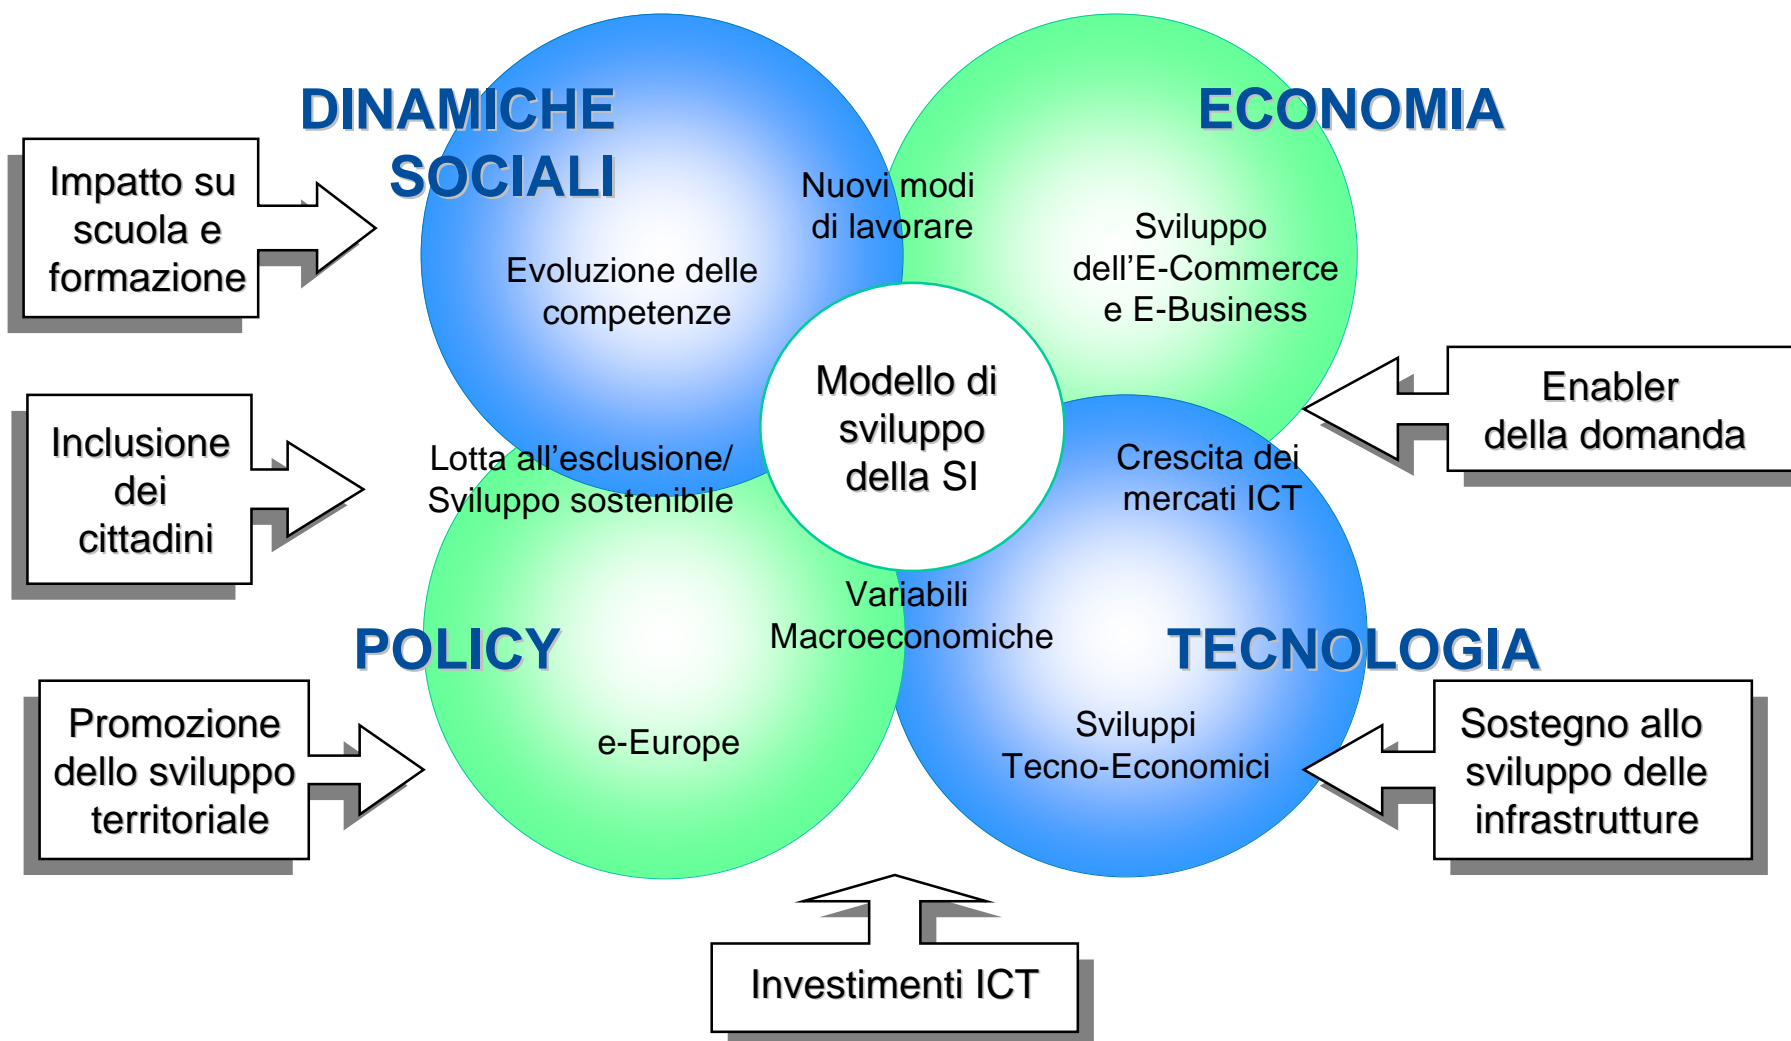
DINAMICHE SOCIALI

ECONOMIA

Impatto su scuola e formazione

Nuovi modi di lavorare

Sviluppo dell’E-Commerce e E-Business

Evoluzione delle competenze

Modello di sviluppo della SI

Enabler della domanda

Inclusione dei cittadini

Lotta all’esclusione/ Sviluppo sostenibile

Crescita dei mercati ICT

Variabili Macroeconomiche

POLICY

TECNOLOGIA

Promozione dello sviluppo territoriale

e-Europe

Sviluppi Tecno-Economici

Sostegno allo sviluppo delle infrastrutture

Investimenti ICT